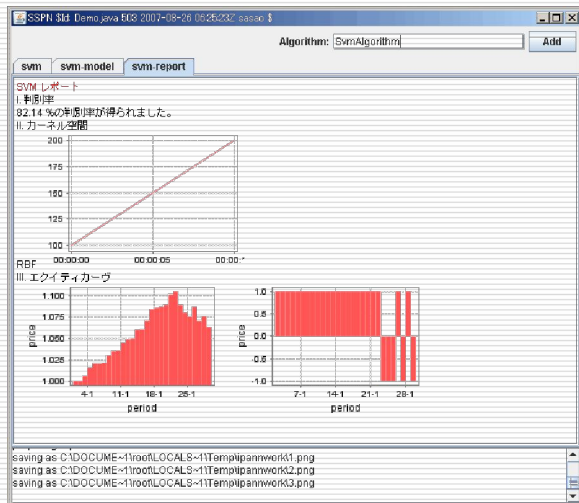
SSPN $Id: Demo.java 503 2007-08-26 0525232 sasao $

Algorithm: SvmAlgorithm Add

svm svm-model svm-report

SVM レポート
I. 判別率
82.14 %の判別率が得られました。
II. カーネル空間

200
175
150
125
100
00:00:00 00:00:05 00:00:

RBF
III. エクイティカーヴ

1.100
1.075
1.050
1.025
1.000
price
4-1 11-1 18-1 25-1
period

1.0
0.5
0.0
-0.5
-1.0
price
7-1 14-1 21-1 28-1
period

saving as C:\DOCUME~1\root\LOCALS~1\Temp\tipannwork\1.png
saving as C:\DOCUME~1\root\LOCALS~1\Temp\tipannwork\2.png
saving as C:\DOCUME~1\root\LOCALS~1\Temp\tipannwork\3.png